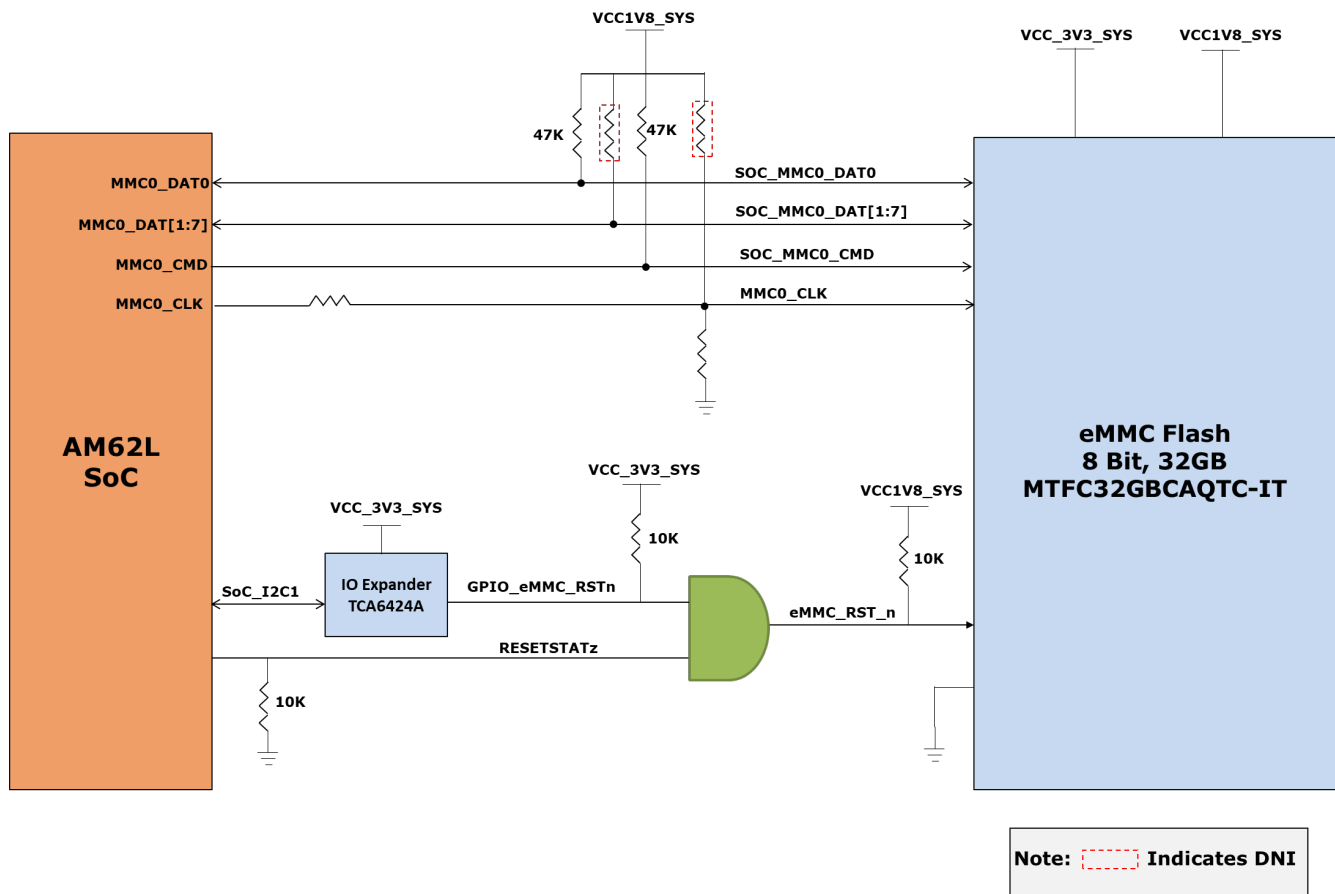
VCC1V8_SYS

VCC_3V3_SYS VCC1V8_SYS

47K 47K

MMC0_DAT0
SOC_MMC0_DAT0
MMC0_DAT[1:7]
SOC_MMC0_DAT[1:7]
MMC0_CMD
SOC_MMC0_CMD
MMC0_CLK
MMC0_CLK

AM62L
SoC

eMMC Flash
8 Bit, 32GB
MTFC32GBCAQTC-IT

VCC_3V3_SYS
VCC_3V3_SYS
10K
VCC1V8_SYS
10K

SoC_I2C1
IO Expander
TCA6424A
GPIO_eMMC_RSTn
eMMC_RST_n
RESETSTATz
10K

Note: Indicates DNI